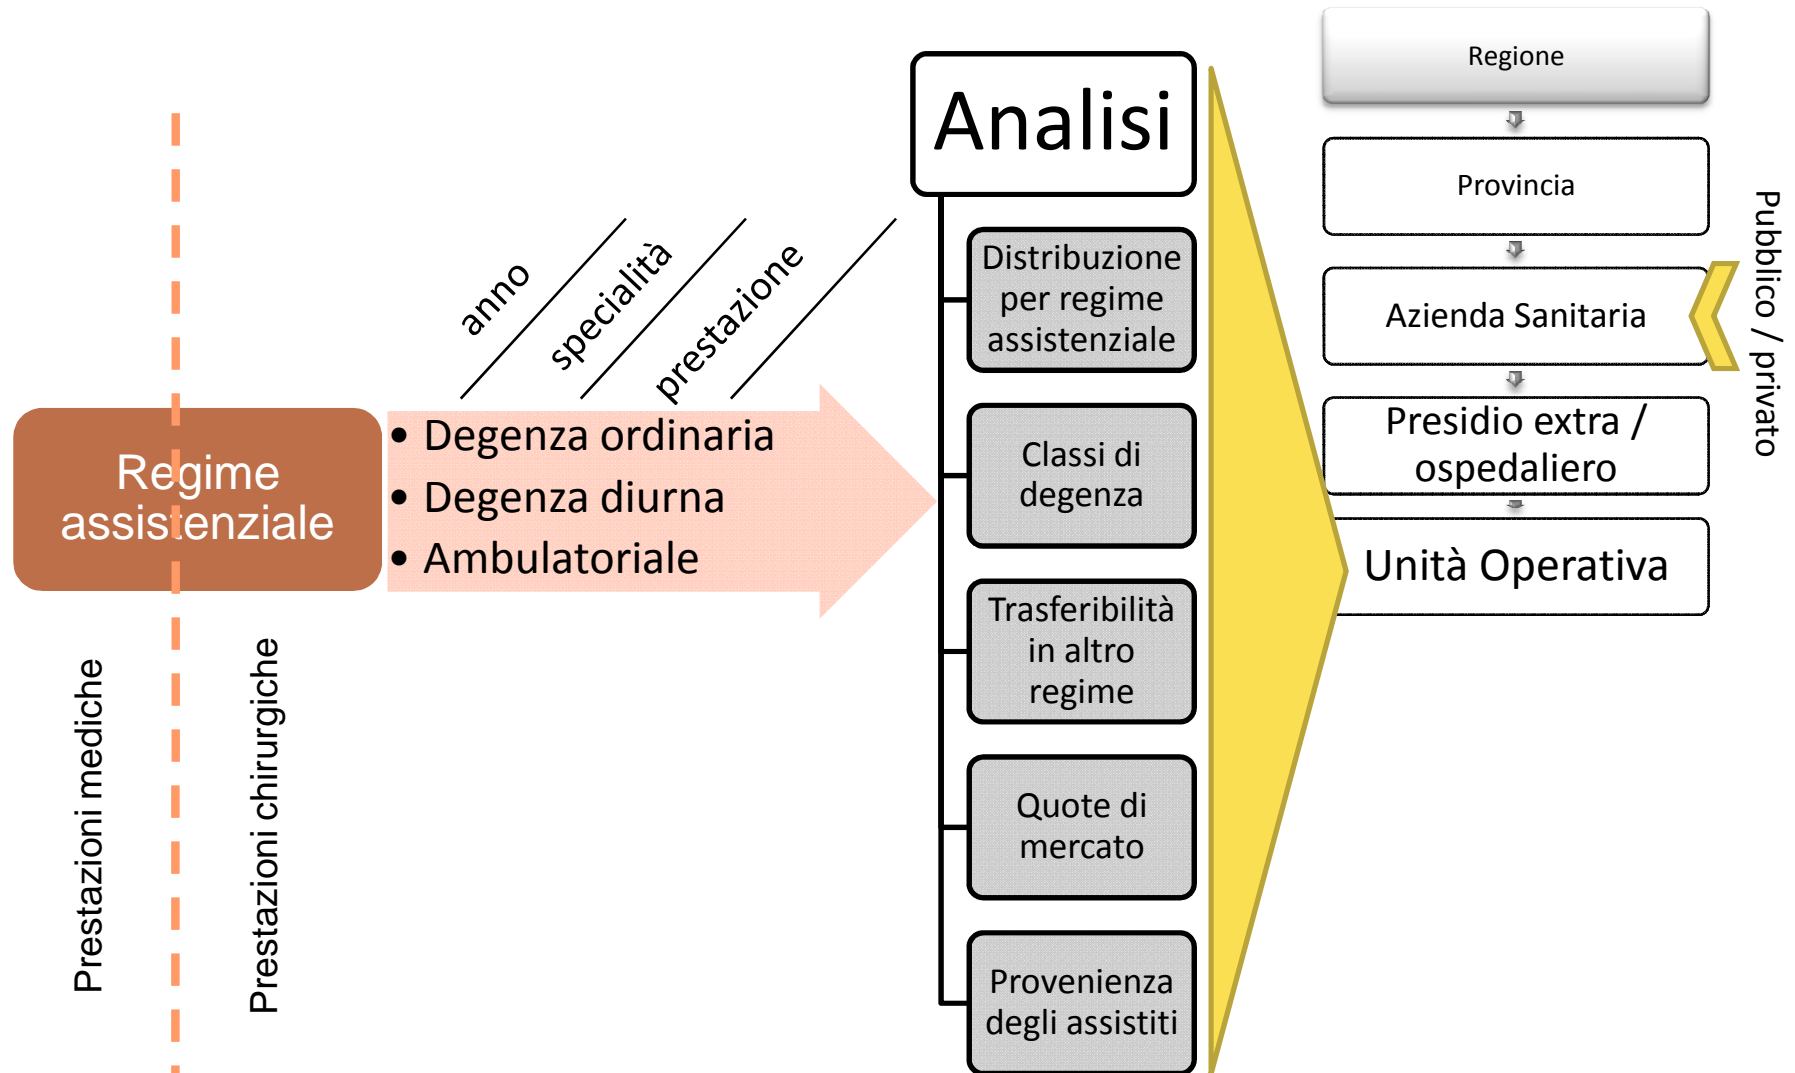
Regime assistenziale

Prestazioni mediche

Prestazioni chirurgiche

anno

specialità

prestazione

• Degenza ordinaria
• Degenza diurna
• Ambulatoriale

Analisi

Distribuzione per regime assistenziale

Classi di degenza

Trasferibilità in altro regime

Quote di mercato

Provenienza degli assistiti

Regione

Provincia

Azienda Sanitaria

Presidio extra / ospedaliero

Unità Operativa

Pubblico / privato